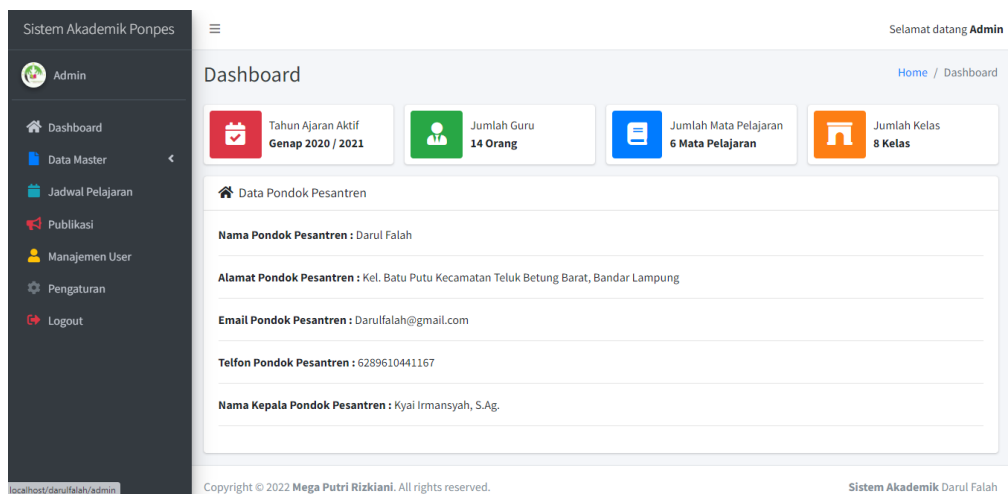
Sistem Akademik Ponpes

≡

Selamat datang **Admin**

Admin

Dashboard

Home / Dashboard

Dashboard

Data Master

Jadwal Pelajaran

Publikasi

Manajemen User

Pengaturan

Logout

Tahun Ajaran Aktif
**Genap 2020 / 2021**

Jumlah Guru
**14 Orang**

Jumlah Mata Pelajaran
**6 Mata Pelajaran**

Jumlah Kelas
**8 Kelas**

Data Pondok Pesantren

**Nama Pondok Pesantren :** Darul Falah

**Alamat Pondok Pesantren :** Kel. Batu Putu Kecamatan Teluk Betung Barat, Bandar Lampung

**Email Pondok Pesantren :** Darulfalah@gmail.com

**Telfon Pondok Pesantren :** 6289610441167

**Nama Kepala Pondok Pesantren :** Kyai Irmansyah, S.Ag.

localhost/darulfalah/admin

Copyright © 2022 **Mega Putri Rizkiani**. All rights reserved.

**Sistem Akademik** Darul Falah